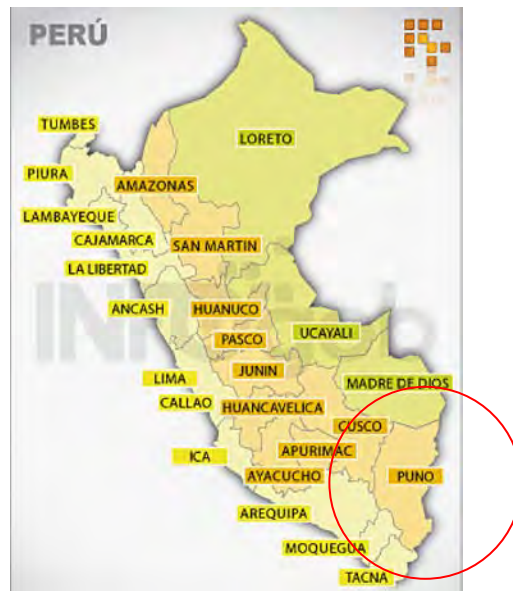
PERÚ

TUMBES

PIURA

LAMBAYEQUE

CAJAMARCA

LA LIBERTAD

AMAZONAS

LORETO

SAN MARTIN

ANCASH

HUANUCO

PASCO

UCAYALI

LIMA

JUNIN

CALLAO

HUANCAVELICA

MADRE DE DIOS

CUSCO

ICA

APURIMAC

AYACUCHO

PUNO

AREQUIPA

MOQUEGUA

TACNA

INEI